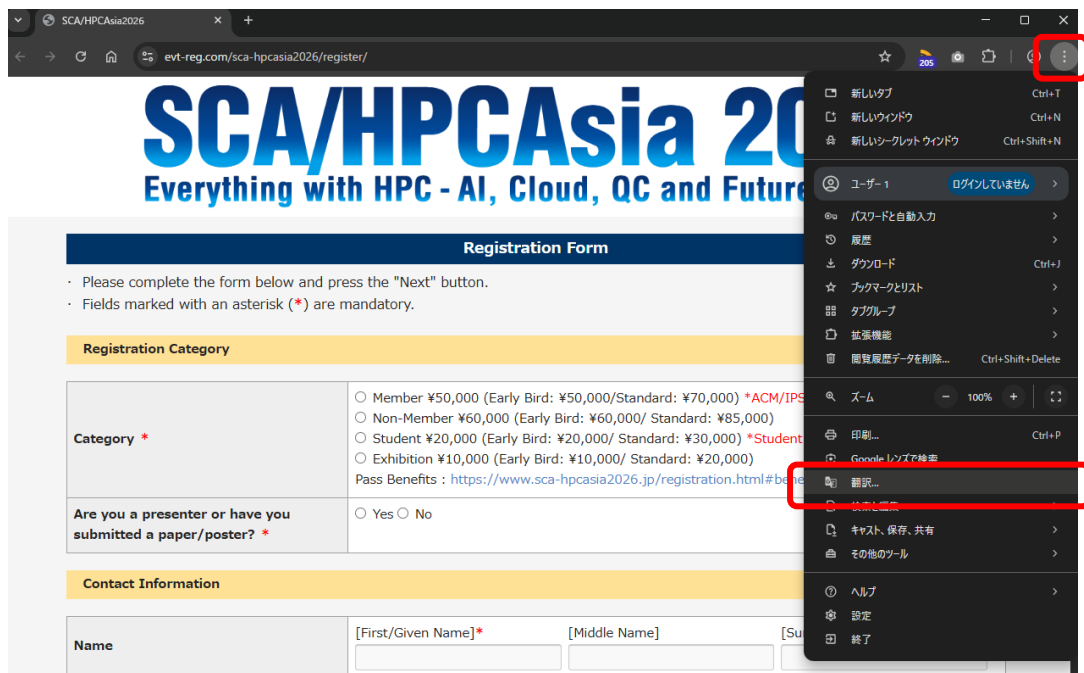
SCA/HPCAsia2026

evt-reg.com/sca-hpcasia2026/register/

205

SCA/HPCAsia 20

Everything with HPC - AI, Cloud, QC and Future

Registration Form

・ Please complete the form below and press the "Next" button.
・ Fields marked with an asterisk (*) are mandatory.

Registration Category

| Category * | ○ Member ¥50,000 (Early Bird: ¥50,000/Standard: ¥70,000) *ACM/IPS<br>○ Non-Member ¥60,000 (Early Bird: ¥60,000/ Standard: ¥85,000)<br>○ Student ¥20,000 (Early Bird: ¥20,000/ Standard: ¥30,000) *Student<br>○ Exhibition ¥10,000 (Early Bird: ¥10,000/ Standard: ¥20,000)<br>Pass Benefits : https://www.sca-hpcasia2026.jp/registration.html#bene |
|---|---|
| Are you a presenter or have you submitted a paper/poster? * | ○ Yes ○ No |

Contact Information

| Name | [First/Given Name]* | [Middle Name] | [Su |
|---|---|---|---|

新しいタブ Ctrl+T
新しいウィンドウ Ctrl+N
新しいシークレット ウィンドウ Ctrl+Shift+N
ユーザー 1 ログインしていません
パスワードと自動入力
履歴
ダウンロード Ctrl+J
ブックマークとリスト
タブグループ
拡張機能
閲覧履歴データを削除... Ctrl+Shift+Delete
ズーム − 100% +
印刷... Ctrl+P
Google レンズで検索
翻訳...
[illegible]
キャスト、保存、共有
その他のツール
ヘルプ
設定
終了